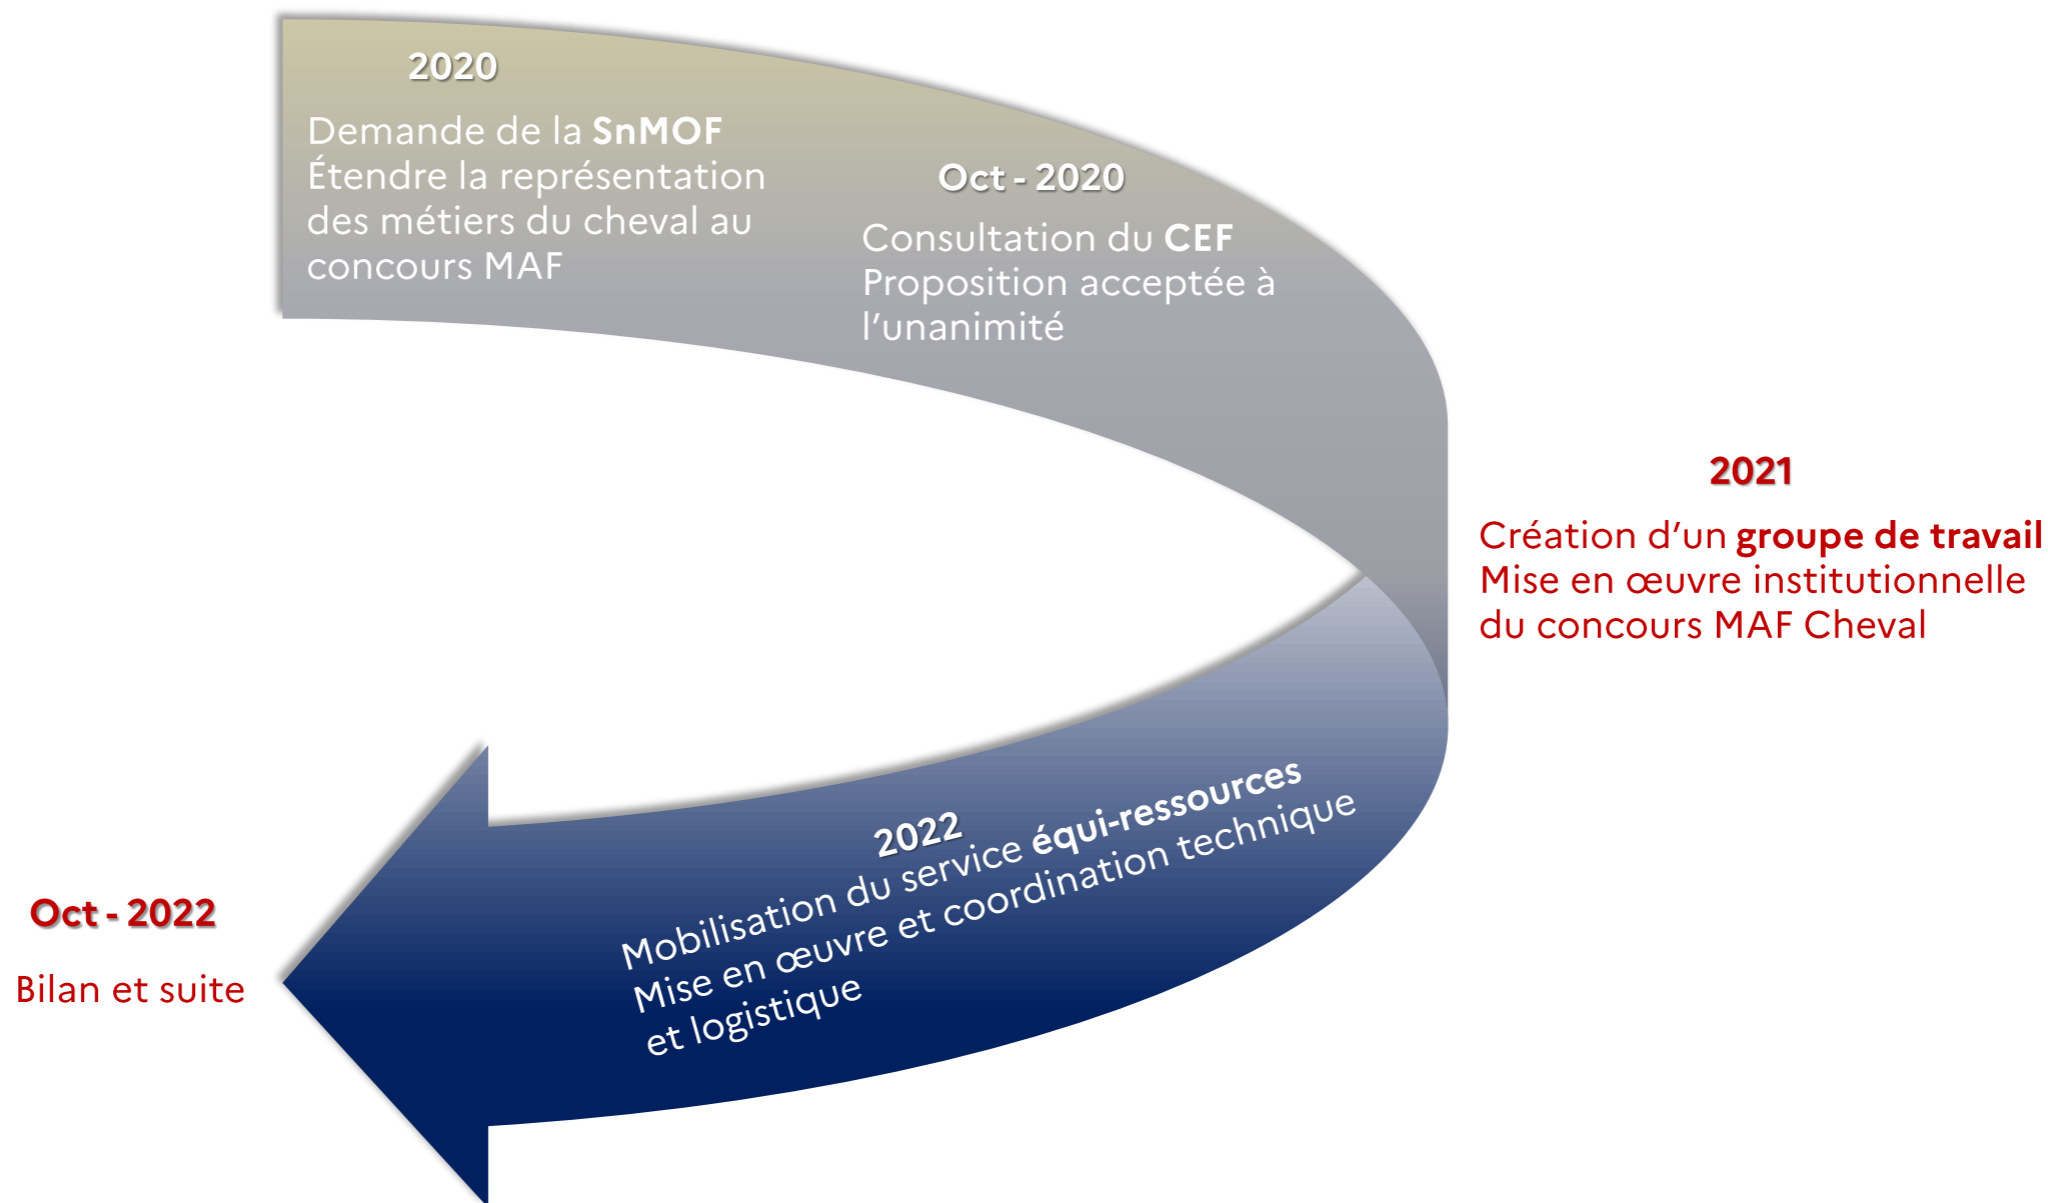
2020

Demande de la SnMOF
Étendre la représentation des métiers du cheval au concours MAF

Oct - 2020

Consultation du CEF
Proposition acceptée à l'unanimité

2021

Création d'un groupe de travail
Mise en œuvre institutionnelle du concours MAF Cheval

2022

Mobilisation du service équi-ressources
Mise en œuvre et coordination technique et logistique

Oct - 2022

Bilan et suite